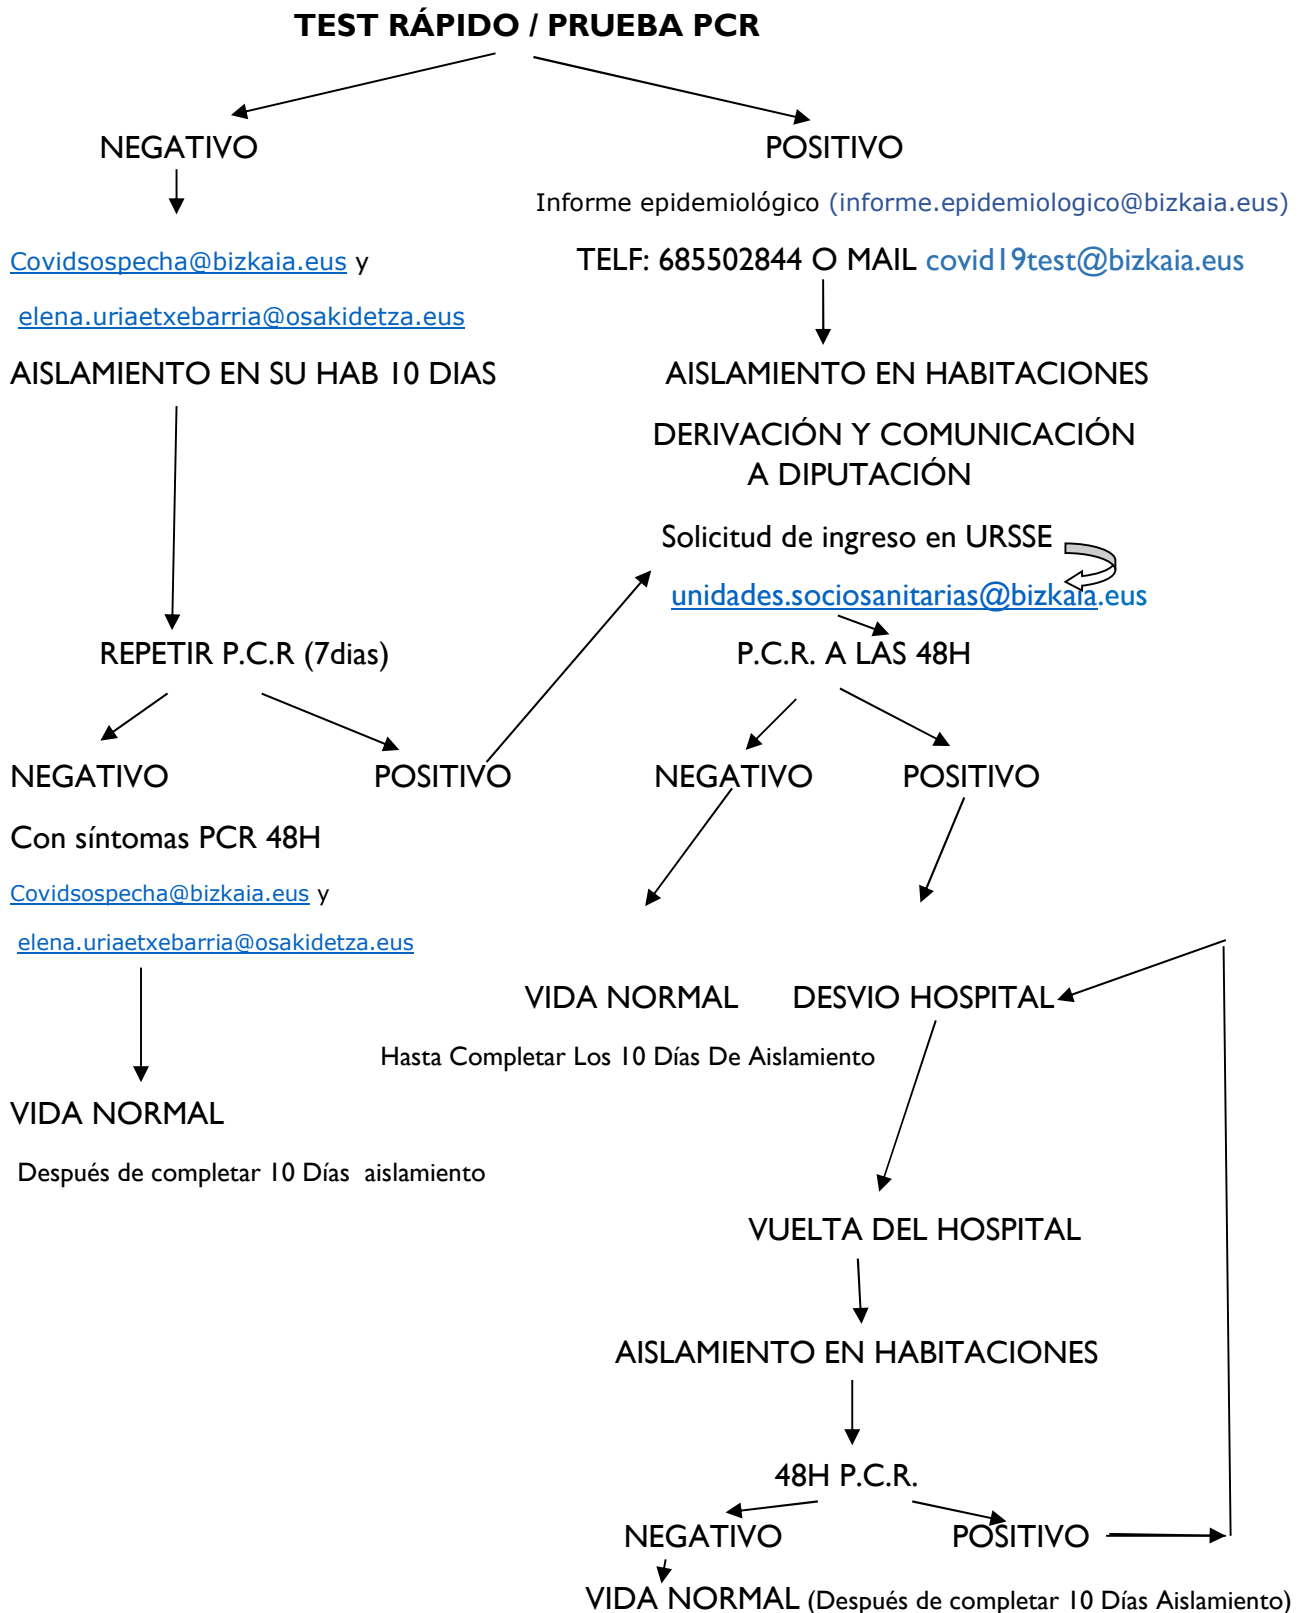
TEST RÁPIDO / PRUEBA PCR

NEGATIVO

POSITIVO

Informe epidemiológico (informe.epidemiologico@bizkaia.eus)

Covidsospecha@bizkaia.eus y

elena.uriaetxebarria@osakidetza.eus

TELF: 685502844 O MAIL covid19test@bizkaia.eus

AISLAMIENTO EN SU HAB 10 DIAS

AISLAMIENTO EN HABITACIONES

DERIVACIÓN Y COMUNICACIÓN A DIPUTACIÓN

Solicitud de ingreso en URSSE

unidades.sociosanitarias@bizkaia.eus

REPETIR P.C.R (7dias)

P.C.R. A LAS 48H

NEGATIVO

POSITIVO

NEGATIVO

POSITIVO

Con síntomas PCR 48H

Covidsospecha@bizkaia.eus y

elena.uriaetxebarria@osakidetza.eus

VIDA NORMAL

DESVIO HOSPITAL

Hasta Completar Los 10 Días De Aislamiento

VIDA NORMAL

Después de completar 10 Días aislamiento

VUELTA DEL HOSPITAL

AISLAMIENTO EN HABITACIONES

48H P.C.R.

NEGATIVO

POSITIVO

VIDA NORMAL (Después de completar 10 Días Aislamiento)